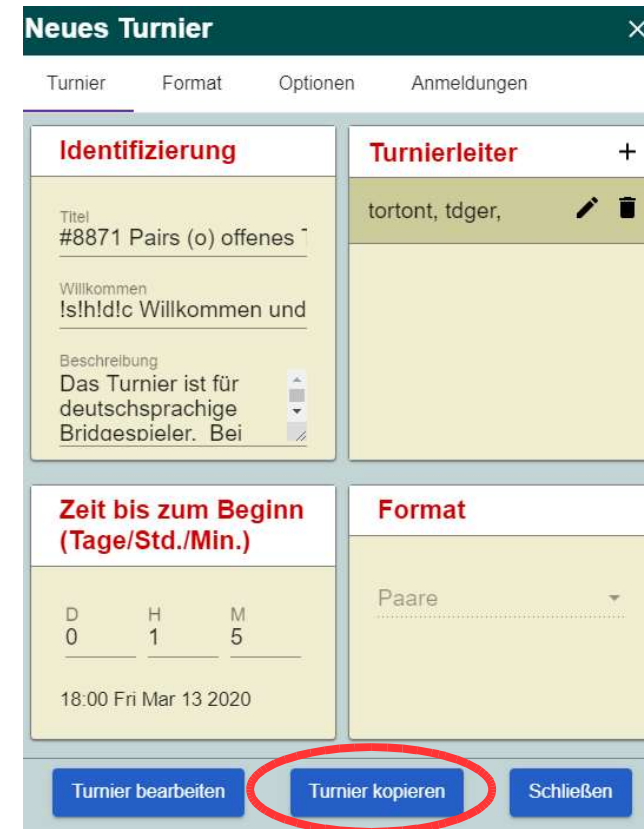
Neues Turnier

Turnier Format Optionen Anmeldungen

Identifizierung

Titel
#8871 Pairs (o) offenes T

Willkommen
!s!h!d!c Willkommen und

Beschreibung
Das Turnier ist für deutschsprachige Bridgespieler. Bei

Turnierleiter +

tortont, tdger,

Zeit bis zum Beginn (Tage/Std./Min.)

D 0
H 1
M 5

18:00 Fri Mar 13 2020

Format

Paare

Turnier bearbeiten Turnier kopieren Schließen